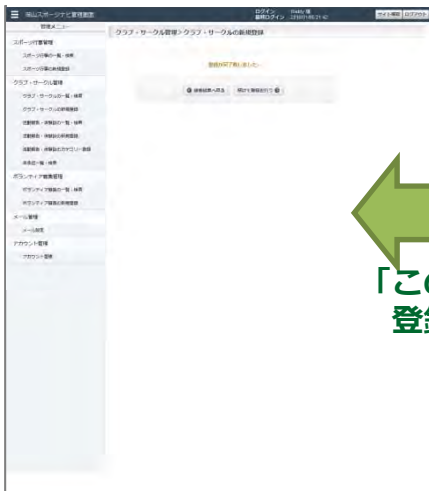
福山スポーツナビ管理画面

ログイン
最終ログイン

サイト確認 ログアウト

管理メニュー

スポーツ行事管理

スポーツ行事の一覧・検索

スポーツ行事の新規登録

クラブ・サークル管理

クラブ・サークルの一覧・検索

クラブ・サークルの新規登録

活動報告・体験会の一覧・検索

活動報告・体験会の新規登録

活動報告・体験会のカテゴリー登録

承認待ち一覧・検索

ボランティア募集管理

ボランティア募集の一覧・検索

ボランティア募集の新規登録

メール管理

メール設定

アカウント管理

アカウント登録

クラブ・サークル管理 > クラブ・サークルの新規登録

登録が完了致しました。

登録結果へ戻る

続けて登録を行う

「こ
登